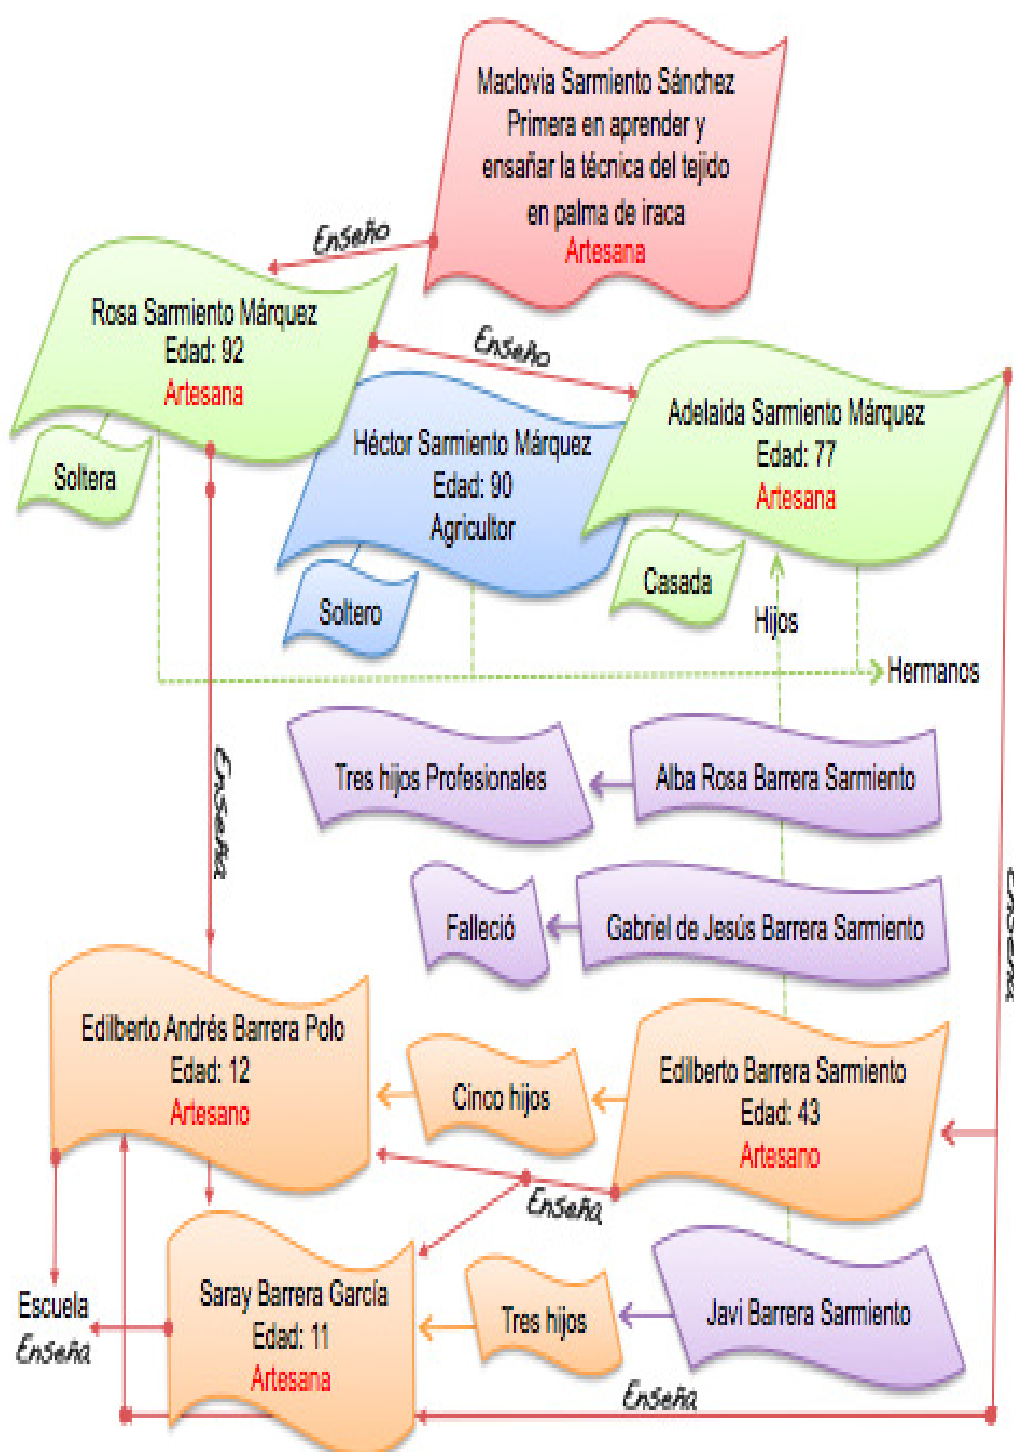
Maclovia Sarmiento Sánchez
Primera en aprender y ensañar la técnica del tejido en palma de iraca
Artesana

Enseño

Rosa Sarmiento Márquez
Edad: 92
Artesana

Soltera

Enseño

Héctor Sarmiento Márquez
Edad: 90
Agricultor

Soltero

Adelaida Sarmiento Márquez
Edad: 77
Artesana

Casada

Hijos

Hermanos

Enseña

Tres hijos Profesionales

Alba Rosa Barrera Sarmiento

Falleció

Gabriel de Jesús Barrera Sarmiento

Enseña

Edilberto Andrés Barrera Polo
Edad: 12
Artesano

Cinco hijos

Edilberto Barrera Sarmiento
Edad: 43
Artesano

Enseña

Escuela
Enseña

Saray Barrera García
Edad: 11
Artesana

Tres hijos

Javi Barrera Sarmiento

Enseña